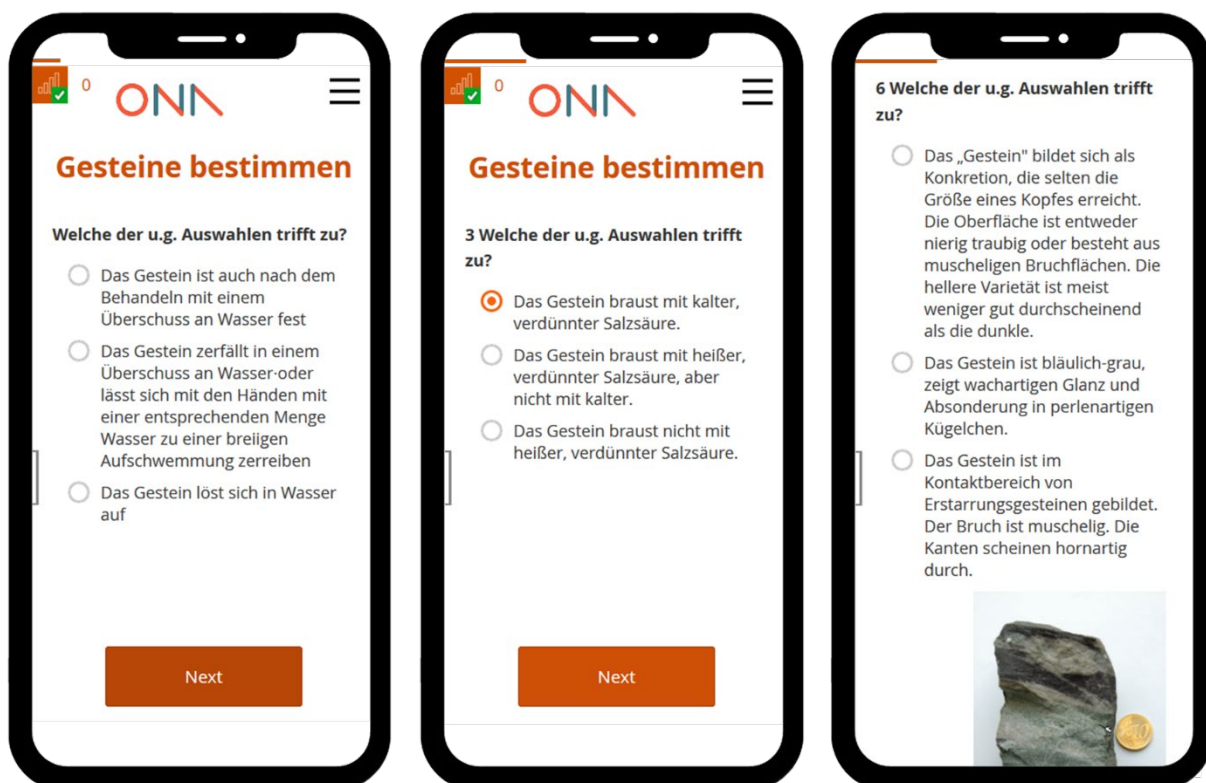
0 ONA

Gesteine bestimmen

Welche der u.g. Auswahlen trifft zu?

Das Gestein ist auch nach dem Behandeln mit einem Überschuss an Wasser fest

Das Gestein zerfällt in einem Überschuss an Wasser-oder lässt sich mit den Händen mit einer entsprechenden Menge Wasser zu einer breiigen Aufschwemmung zerreiben

Das Gestein löst sich in Wasser auf

Next

0 ONA

Gesteine bestimmen

3 Welche der u.g. Auswahlen trifft zu?

Das Gestein braust mit kalter, verdünnter Salzsäure.

Das Gestein braust mit heißer, verdünnter Salzsäure, aber nicht mit kalter.

Das Gestein braust nicht mit heißer, verdünnter Salzsäure.

Next

6 Welche der u.g. Auswahlen trifft zu?

Das „Gestein" bildet sich als Konkretion, die selten die Größe eines Kopfes erreicht. Die Oberfläche ist entweder nierig traubig oder besteht aus muscheligen Bruchflächen. Die hellere Varietät ist meist weniger gut durchscheinend als die dunkle.

Das Gestein ist bläulich-grau, zeigt wachartigen Glanz und Absonderung in perlenartigen Kügelchen.

Das Gestein ist im Kontaktbereich von Erstarrungsgesteinen gebildet. Der Bruch ist muschelig. Die Kanten scheinen hornartig durch.

10